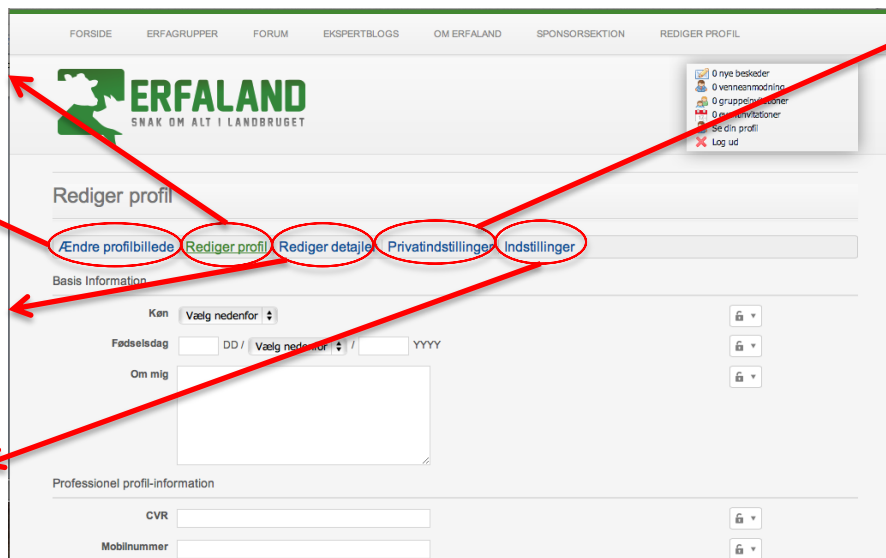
FORSIDE ERFAGRUPPER FORUM EKSPERTBLOGS OM ERFALAND SPONSORSEKTION REDIGER PROFIL

ERFALAND
SNAK OM ALT I LANDBRUGET

0 nye beskeder
0 venneanmodning
0 gruppeinvitationer
0 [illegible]nvitationer
Se din profil
Log ud

Rediger profil

Ændre profilbillede Rediger profil Rediger detaljer Privatindstillinger Indstillinger

Basis Information

Køn Vælg nedenfor

Fødselsdag DD / Vælg nedenfor / YYYY

Om mig

Professionel profil-information

CVR

Mobilnummer